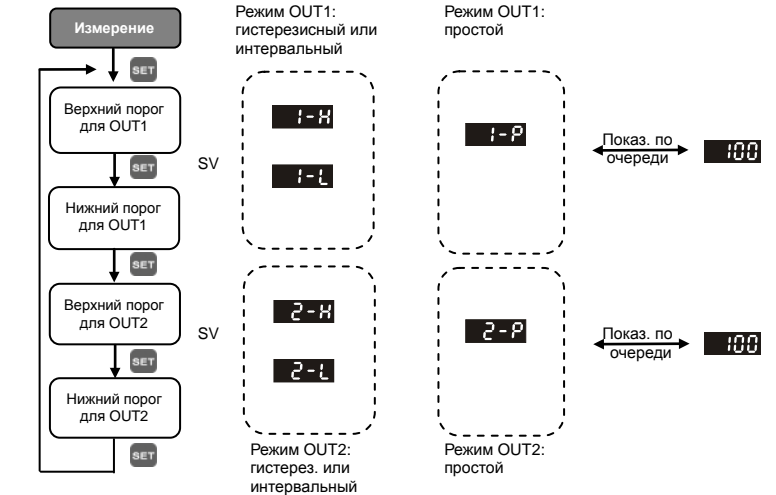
Измерение

SET

Верхний порог для OUT1

SET

Нижний порог для OUT1

SET

Верхний порог для OUT2

SET

Нижний порог для OUT2

SET

SV

SV

Режим OUT1: гистерезисный или интервальный

1-H

1-L

2-H

2-L

Режим OUT2: гистерез. или интервальный

Режим OUT1: простой

1-P

2-P

Режим OUT2: простой

Показ. по очереди

100

Показ. по очереди

100